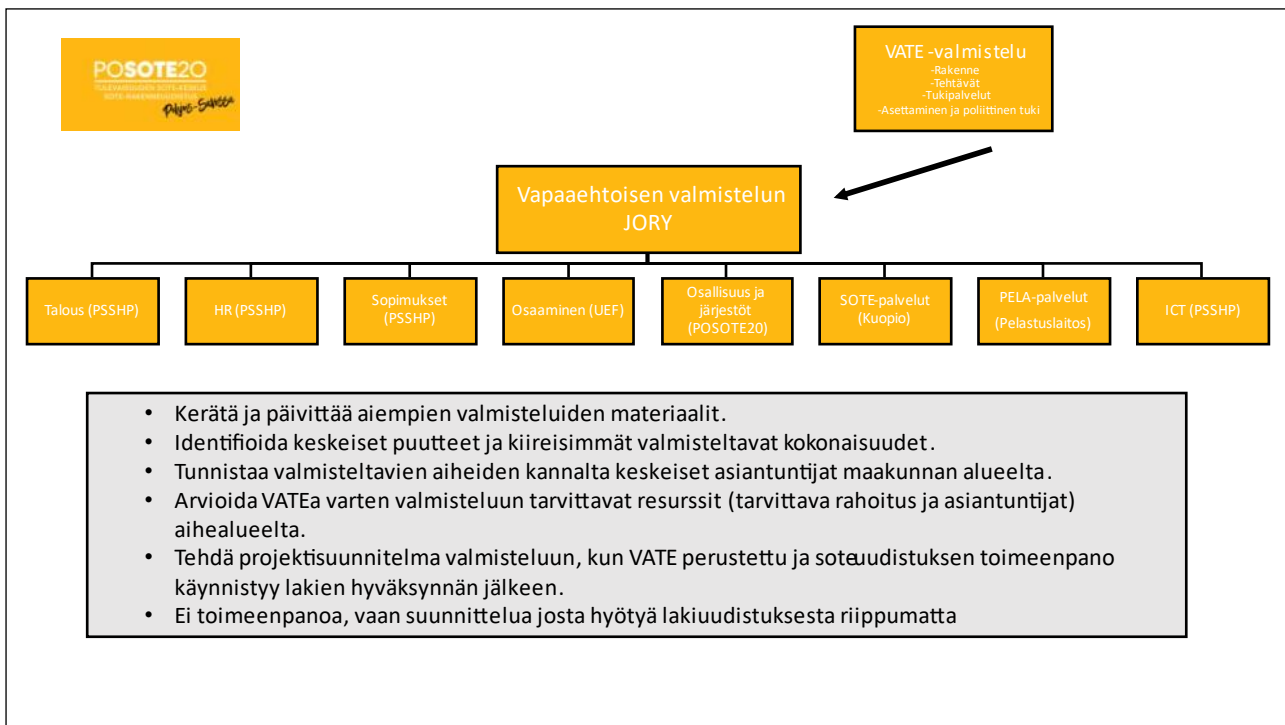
POSOTE20
TULEVAISUUDEN SOTE-KESKUS
SOTE-RAKENNEUUDISTUS
Pohjois-Savossa

VATE -valmistelu
-Rakenne
-Tehtävät
-Tukipalvelut
-Asettaminen ja poliittinen tuki

Vapaaehtoisen valmistelun JORY

Talous (PSSHP)

HR (PSSHP)

Sopimukset (PSSHP)

Osaaminen (UEF)

Osallisuus ja järjestöt (POSOTE20)

SOTE-palvelut (Kuopio)

PELA-palvelut (Pelastuslaitos)

ICT (PSSHP)

• Kerätä ja päivittää aiempien valmisteluiden materiaalit.
• Identifioida keskeiset puutteet ja kiireisimmät valmisteltavat kokonaisuudet.
• Tunnistaa valmisteltavien aiheiden kannalta keskeiset asiantuntijat maakunnan alueelta.
• Arvioida VATEa varten valmisteluun tarvittavat resurssit (tarvittava rahoitus ja asiantuntijat) aihealueelta.
• Tehdä projektisuunnitelma valmisteluun, kun VATE perustettu ja soteuudistuksen toimeenpano käynnistyy lakien hyväksynnän jälkeen.
• Ei toimeenpanoa, vaan suunnittelua josta hyötyä lakiuudistuksesta riippumatta